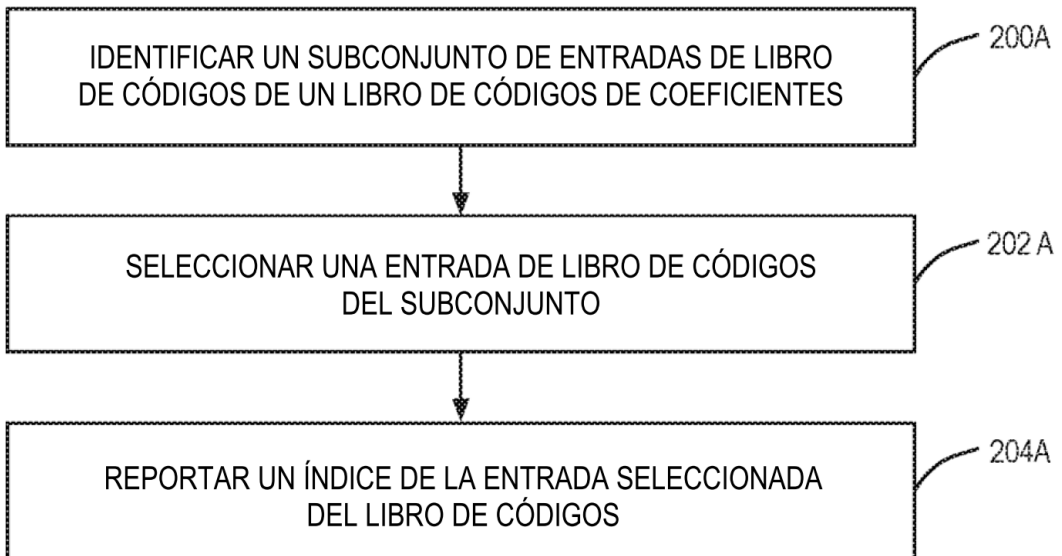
IDENTIFICAR UN SUBCONJUNTO DE ENTRADAS DE LIBRO DE CÓDIGOS DE UN LIBRO DE CÓDIGOS DE COEFICIENTES

200A

SELECCIONAR UNA ENTRADA DE LIBRO DE CÓDIGOS DEL SUBCONJUNTO

202 A

REPORTAR UN ÍNDICE DE LA ENTRADA SELECCIONADA DEL LIBRO DE CÓDIGOS

204A